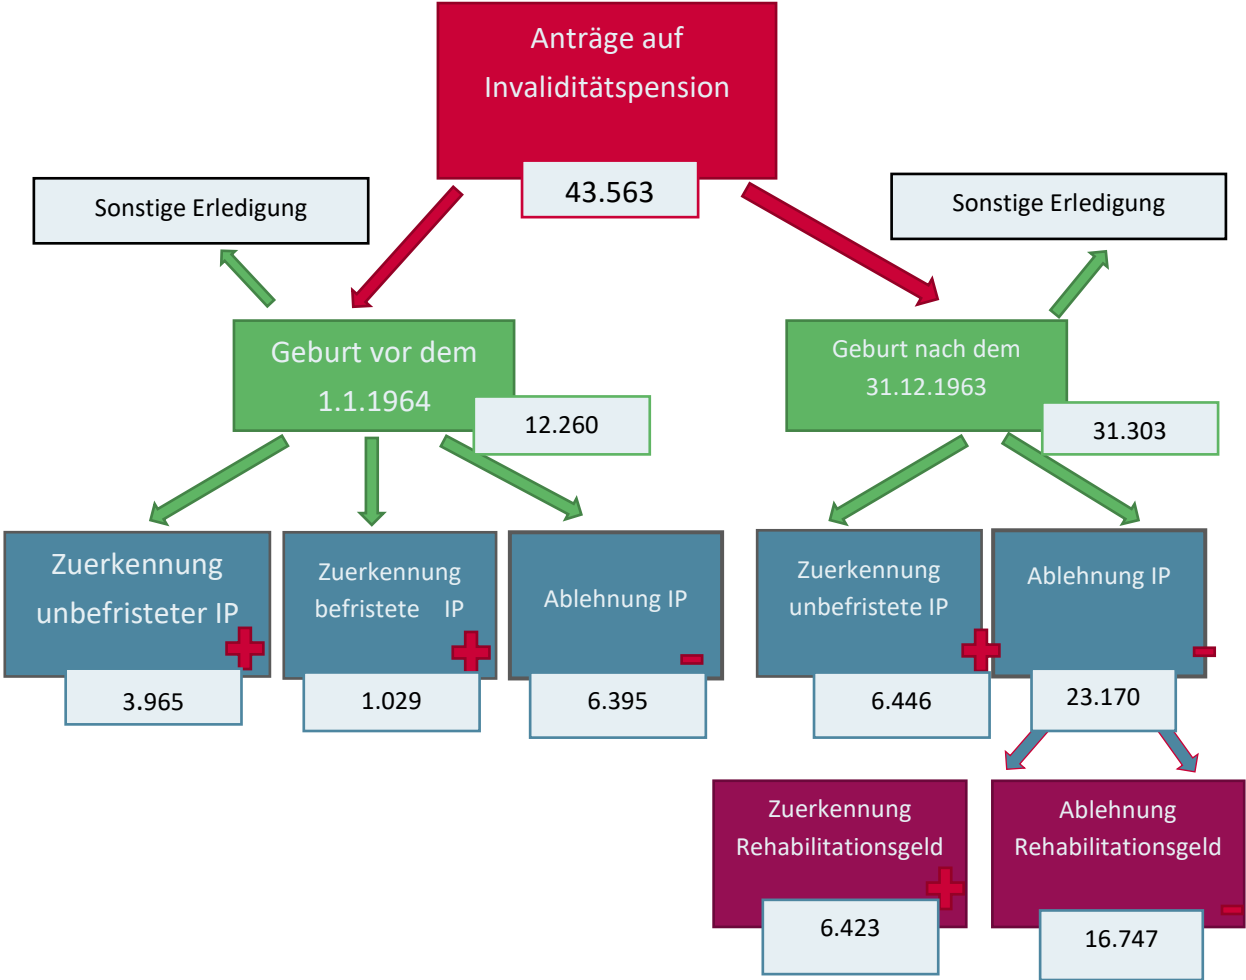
Anträge auf Invaliditätspension

43.563

Sonstige Erledigung

Sonstige Erledigung

Geburt vor dem 1.1.1964

12.260

Geburt nach dem 31.12.1963

31.303

Zuerkennung unbefristeter IP

3.965

Zuerkennung befristete IP

1.029

Ablehnung IP

6.395

Zuerkennung unbefristete IP

6.446

Ablehnung IP

23.170

Zuerkennung Rehabilitationsgeld

6.423

Ablehnung Rehabilitationsgeld

16.747